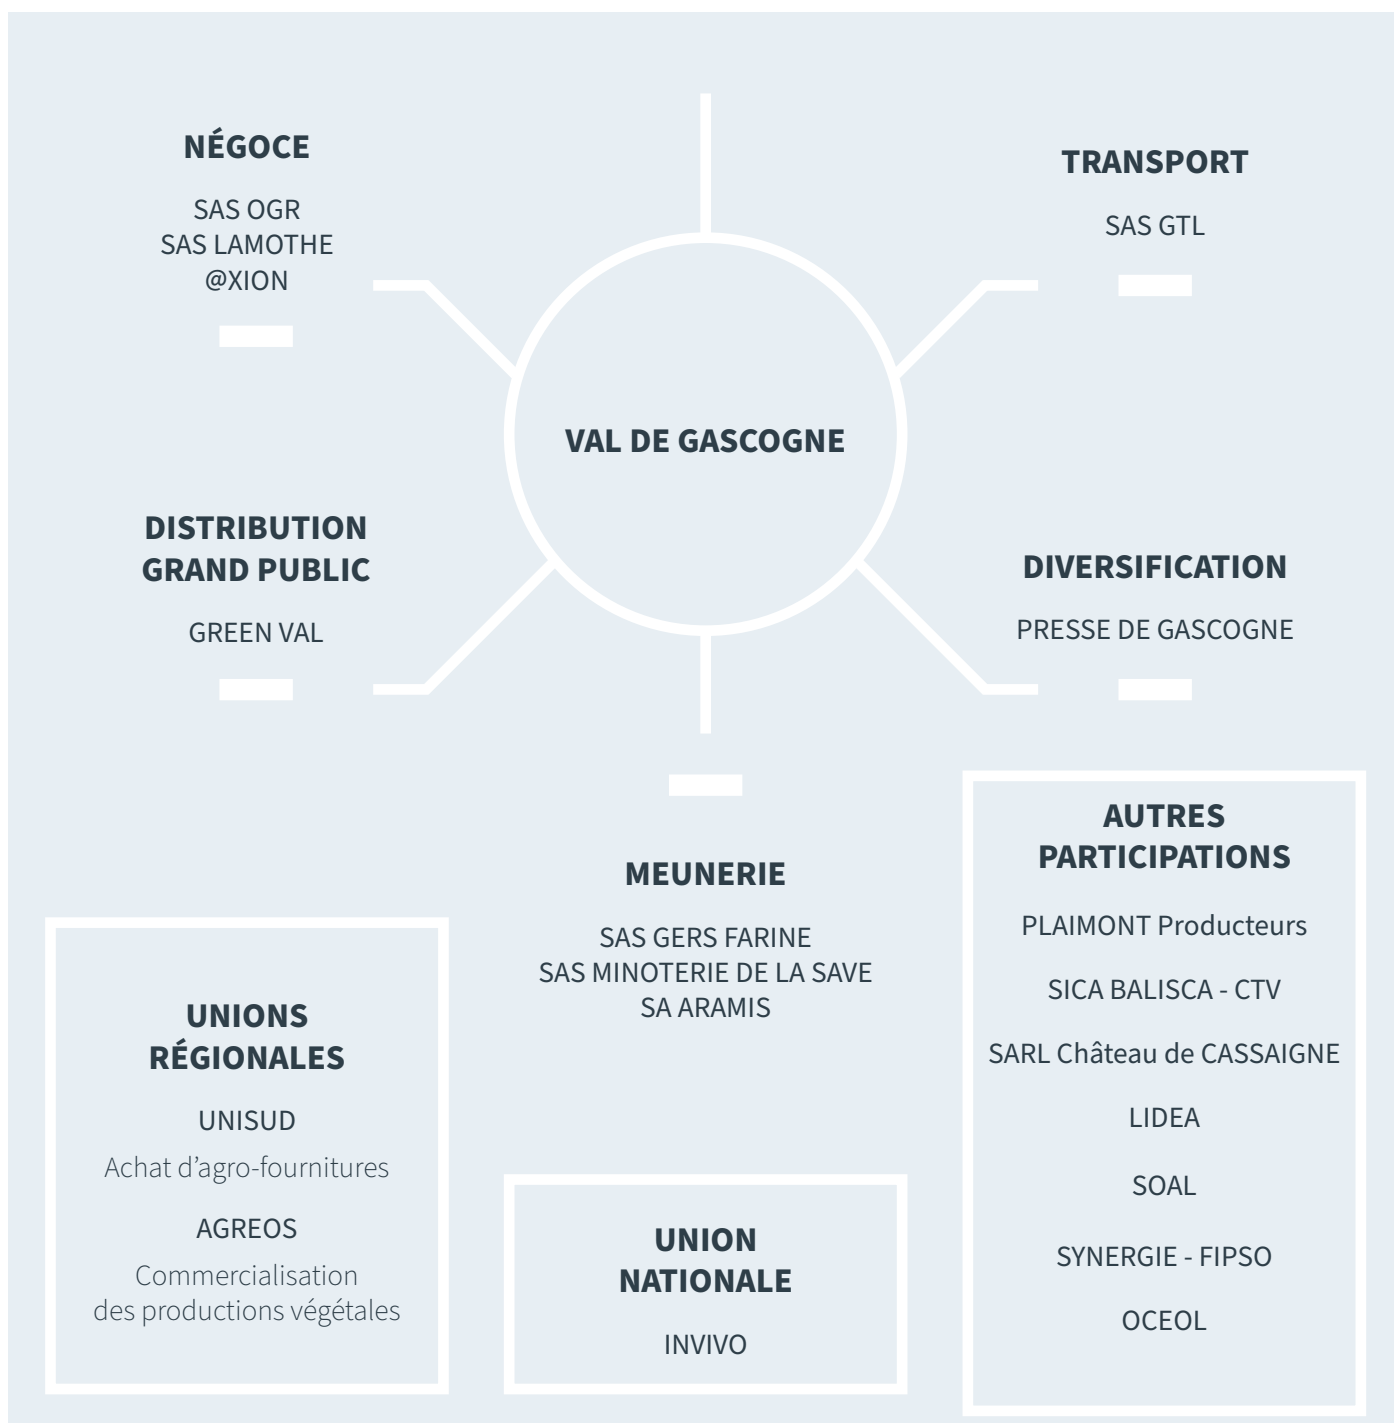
NÉGOCE

SAS OGR
SAS LAMOTHE
@XION

TRANSPORT

SAS GTL

VAL DE GASCOGNE

DISTRIBUTION GRAND PUBLIC

GREEN VAL

DIVERSIFICATION

PRESSE DE GASCOGNE

MEUNERIE

SAS GERS FARINE
SAS MINOTERIE DE LA SAVE
SA ARAMIS

AUTRES PARTICIPATIONS

PLAIMONT Producteurs

SICA BALISCA - CTV

SARL Château de CASSAIGNE

LIDEA

SOAL

SYNERGIE - FIPSO

OCEOL

UNIONS RÉGIONALES

UNISUD

Achat d'agro-fournitures

AGREOS

Commercialisation des productions végétales

UNION NATIONALE

INVIVO